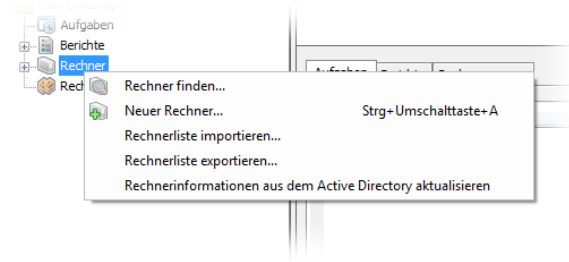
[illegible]
Aufgaben
Berichte
Rechner
Rech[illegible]

Aufgaben
Bericht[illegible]
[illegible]

Rechner finden...
Neuer Rechner... Strg+Umschalttaste+A
Rechnerliste importieren...
Rechnerliste exportieren...
Rechnerinformationen aus dem Active Directory aktualisieren